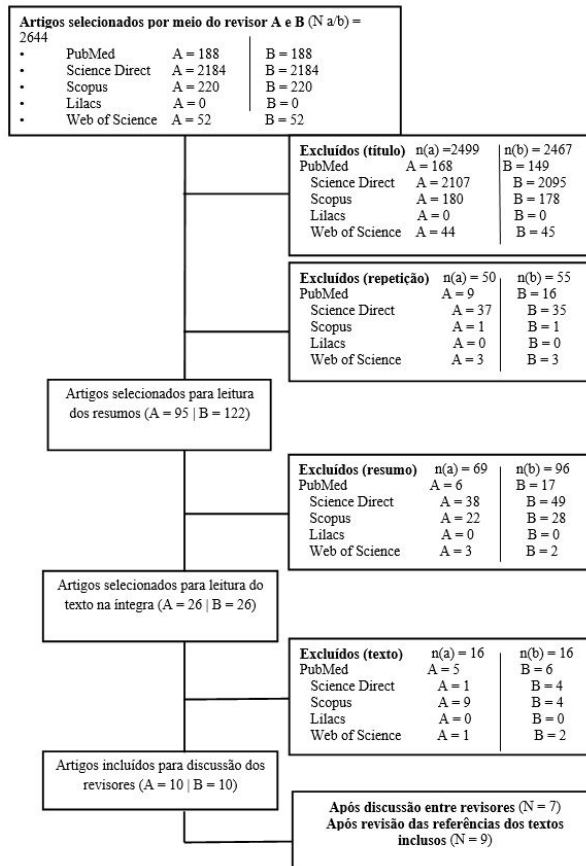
**Artigos selecionados por meio do revisor A e B** (N a/b) = 2644

- PubMed A = 188 | B = 188
- Science Direct A = 2184 | B = 2184
- Scopus A = 220 | B = 220
- Lilacs A = 0 | B = 0
- Web of Science A = 52 B = 52

**Excluídos (título)** n(a) =2499 | n(b) = 2467
PubMed A = 168 | B = 149
Science Direct A = 2107 B = 2095
Scopus A = 180 B = 178
Lilacs A = 0 B = 0
Web of Science A = 44 | B = 45

**Excluídos (repetição)** n(a) = 50 n(b) = 55
PubMed A = 9 B = 16
Science Direct A = 37 B = 35
Scopus A = 1 B = 1
Lilacs A = 0 B = 0
Web of Science A = 3 | B = 3

Artigos selecionados para leitura dos resumos (A = 95 | B = 122)

**Excluídos (resumo)** n(a) = 69 n(b) = 96
PubMed A = 6 B = 17
Science Direct A = 38 B = 49
Scopus A = 22 B = 28
Lilacs A = 0 B = 0
Web of Science A = 3 | B = 2

Artigos selecionados para leitura do texto na íntegra (A = 26 | B = 26)

**Excluídos (texto)** n(a) = 16 n(b) = 16
PubMed A = 5 B = 6
Science Direct A = 1 B = 4
Scopus A = 9 B = 4
Lilacs A = 0 B = 0
Web of Science A = 1 | B = 2

Artigos incluídos para discussão dos revisores (A = 10 | B = 10)

**Após discussão entre revisores** (N = 7)
**Após revisão das referências dos textos inclusos** (N = 9)